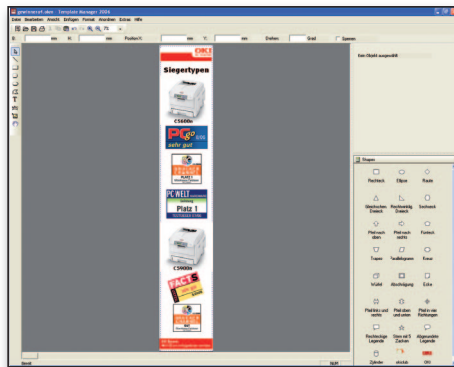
gewinnercd.xbm - Template Manager 2004

Datei Bearbeiten Ansicht Einfügen Format Anordnen Extras Hilfe

B: mm H: mm Position X: mm Y: mm Drehen: Grad Spiegeln

OKI

Siegertypen

C5600n

PC go sehr gut

PC WELT Platz 1

C5900n

FACTS

Kein Objekt ausgewählt

Shapes

Rechteck Ellipse Raute

Gleichseitiges Dreieck Rechtwinklig Dreieck Sechseck

Pfeil nach oben Pfeil nach rechts Fünfeck

Trapez Parallelogramm Kreuz

Würfel Abschrägung Ecke

Pfeil links und rechts Pfeil oben und unten Pfeil in vier Richtungen

Rechteckige Legende Stern mit 5 Zacken Abgerundete Legende

Zylinder Blitz

Bereit